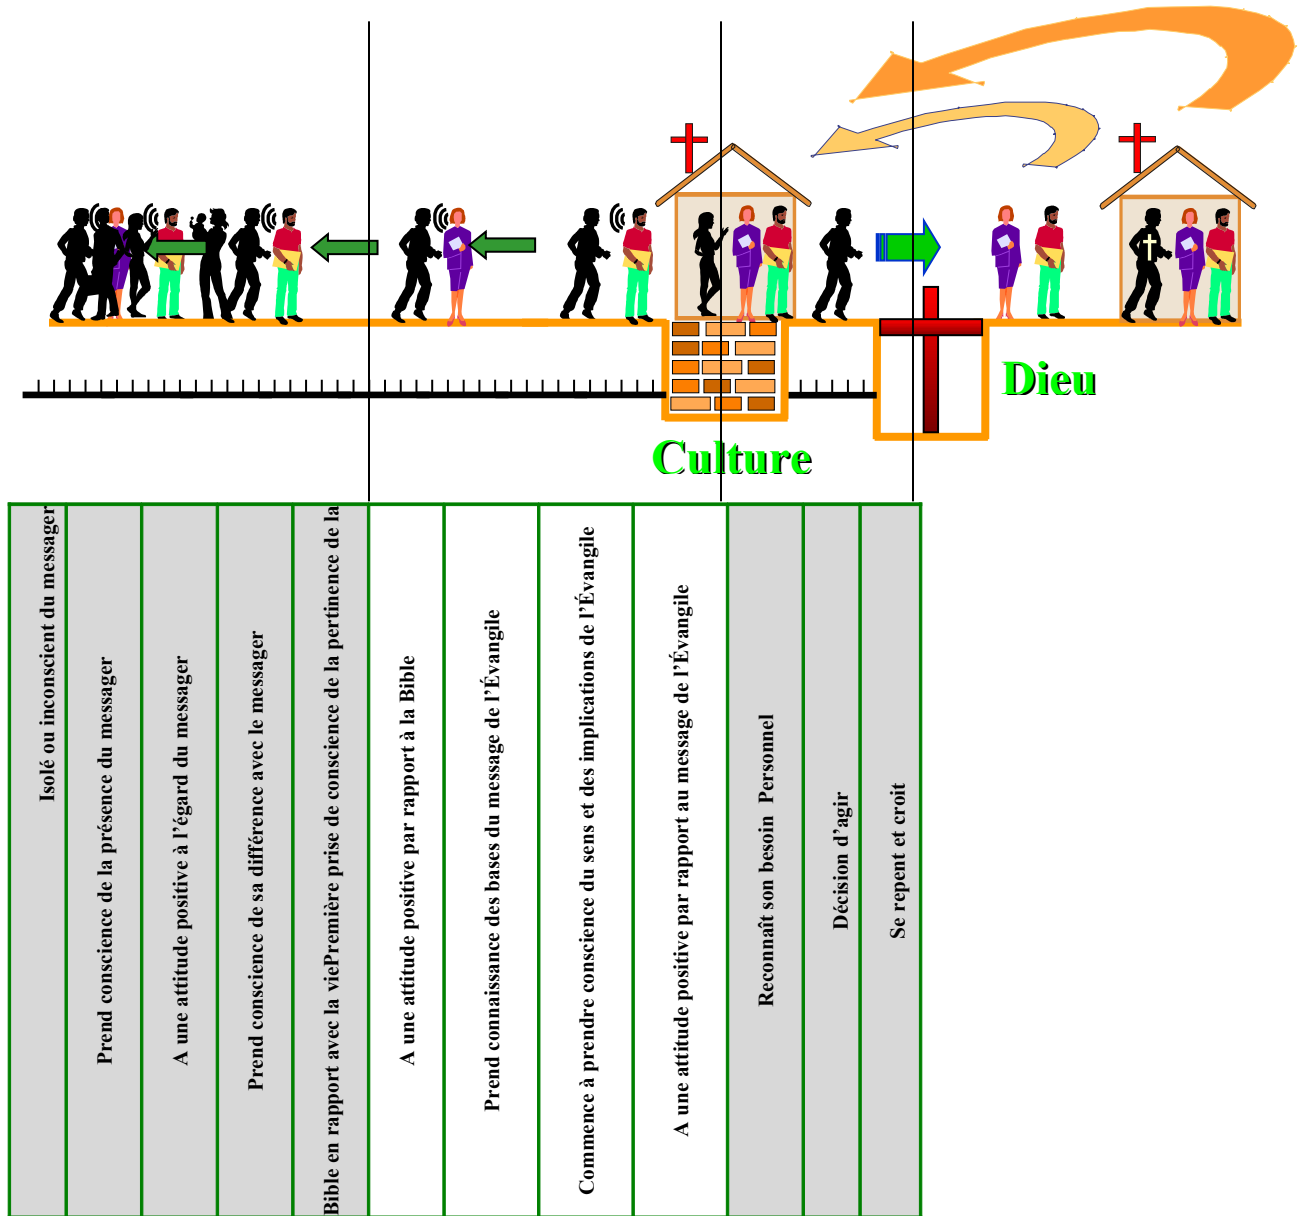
Dieu

Culture

| Isolé ou inconscient du messager | Prend conscience de la présence du messager | A une attitude positive à l'égard du messager | Prend conscience de sa différence avec le message | Bible en rapport avec la viePremière prise de conscience de la pertinence de la | A une attitude positive par rapport à la Bible | Prend connaissance des bases du message de l'Évangile | Commence à prendre conscience du sens et des implications de l'Évangile | A une attitude positive par rapport au message de l'Évangile | Reconnaît son besoin Personnel | Décision d'agir | Se repent et croit |
|---|---|---|---|---|---|---|---|---|---|---|---|